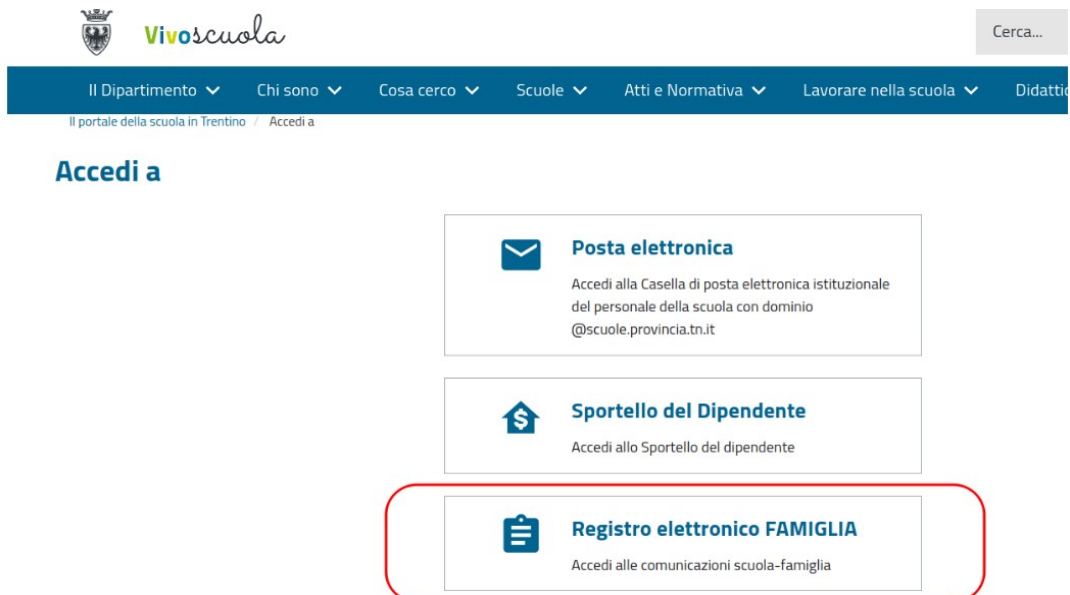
Vivoscuola

Cerca...

Il Dipartimento Chi sono Cosa cerco Scuole Atti e Normativa Lavorare nella scuola Didatti

Il portale della scuola in Trentino / Accedi a

Accedi a

Posta elettronica

Accedi alla Casella di posta elettronica istituzionale del personale della scuola con dominio @scuole.provincia.tn.it

Sportello del Dipendente

Accedi allo Sportello del dipendente

Registro elettronico FAMIGLIA

Accedi alle comunicazioni scuola-famiglia